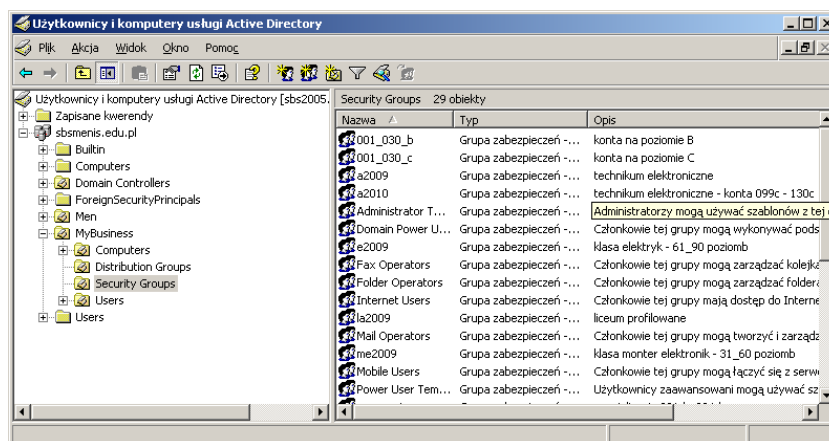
Użytkownicy i komputery usługi Active Directory

Plik Akcja Widok Okno Pomoc

Użytkownicy i komputery usługi Active Directory [sbs2005.
Zapisane kwerendy
sbsmenis.edu.pl
Builtin
Computers
Domain Controllers
ForeignSecurityPrincipals
Men
MyBusiness
Computers
Distribution Groups
Security Groups
Users
Users

Security Groups 29 obiekty

| Nazwa | Typ | Opis |
|---|---|---|
| 001_030_b | Grupa zabezpieczeń -... | konta na poziomie B |
| 001_030_c | Grupa zabezpieczeń -... | konta na poziomie C |
| a2009 | Grupa zabezpieczeń -... | technikum elektroniczne |
| a2010 | Grupa zabezpieczeń -... | technikum elektroniczne - konta 099c - 130c |
| Administrator T... | Grupa zabezpieczeń -... | Administratorzy mogą używać szablonów z tej |
| Domain Power U... | Grupa zabezpieczeń -... | Członkowie tej grupy mogą wykonywać pods |
| e2009 | Grupa zabezpieczeń -... | klasa elektryk - 61_90 poziomb |
| Fax Operators | Grupa zabezpieczeń -... | Członkowie tej grupy mogą zarządzać kolejk |
| Folder Operators | Grupa zabezpieczeń -... | Członkowie tej grupy mogą zarządzać folder |
| Internet Users | Grupa zabezpieczeń -... | Członkowie tej grupy mają dostęp do Interne |
| la2009 | Grupa zabezpieczeń -... | liceum profilowane |
| Mail Operators | Grupa zabezpieczeń -... | Członkowie tej grupy mogą tworzyć i zarząd |
| me2009 | Grupa zabezpieczeń -... | klasa monter elektronik - 31_60 poziomb |
| Mobile Users | Grupa zabezpieczeń -... | Członkowie tej grupy mogą łączyć się z serw |
| Power User Tem... | Grupa zabezpieczeń -... | Użytkownicy zaawansowani mogą używać sz |